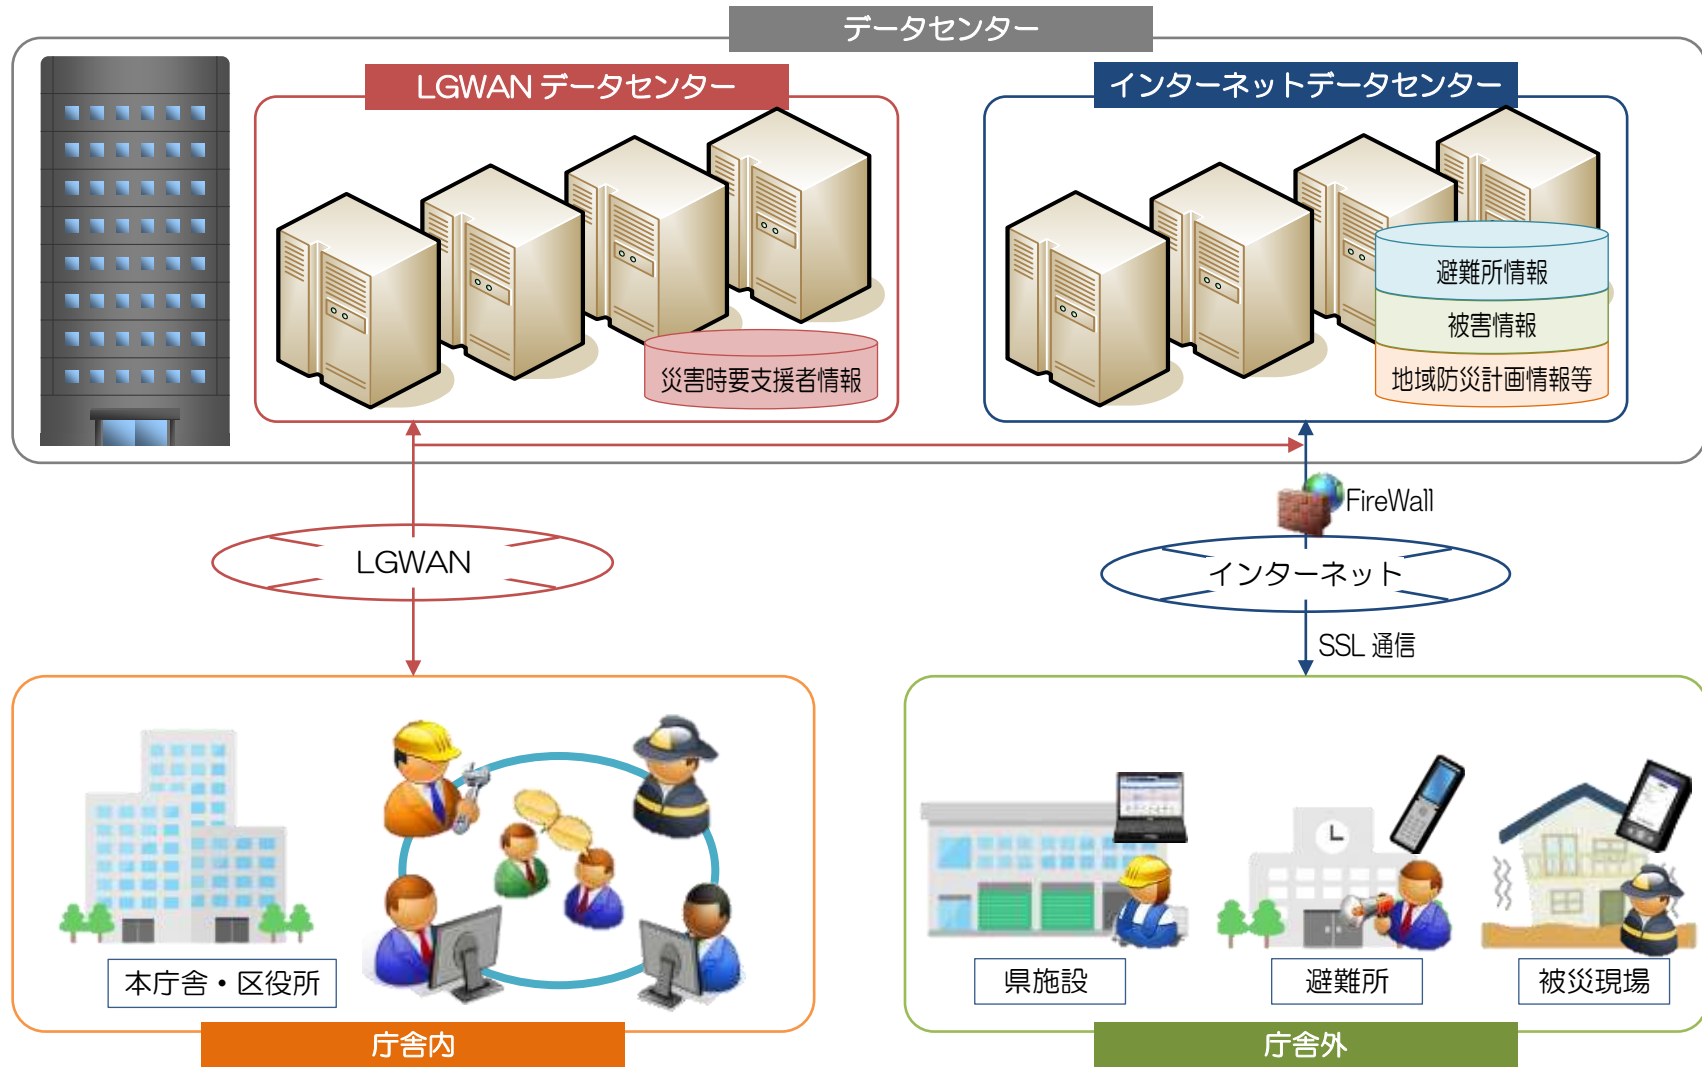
データセンター

LGWAN データセンター

災害時要支援者情報

インターネットデータセンター

避難所情報

被害情報

地域防災計画情報等

FireWall

LGWAN

インターネット

SSL 通信

本庁舎・区役所

庁舎内

県施設

避難所

被災現場

庁舎外